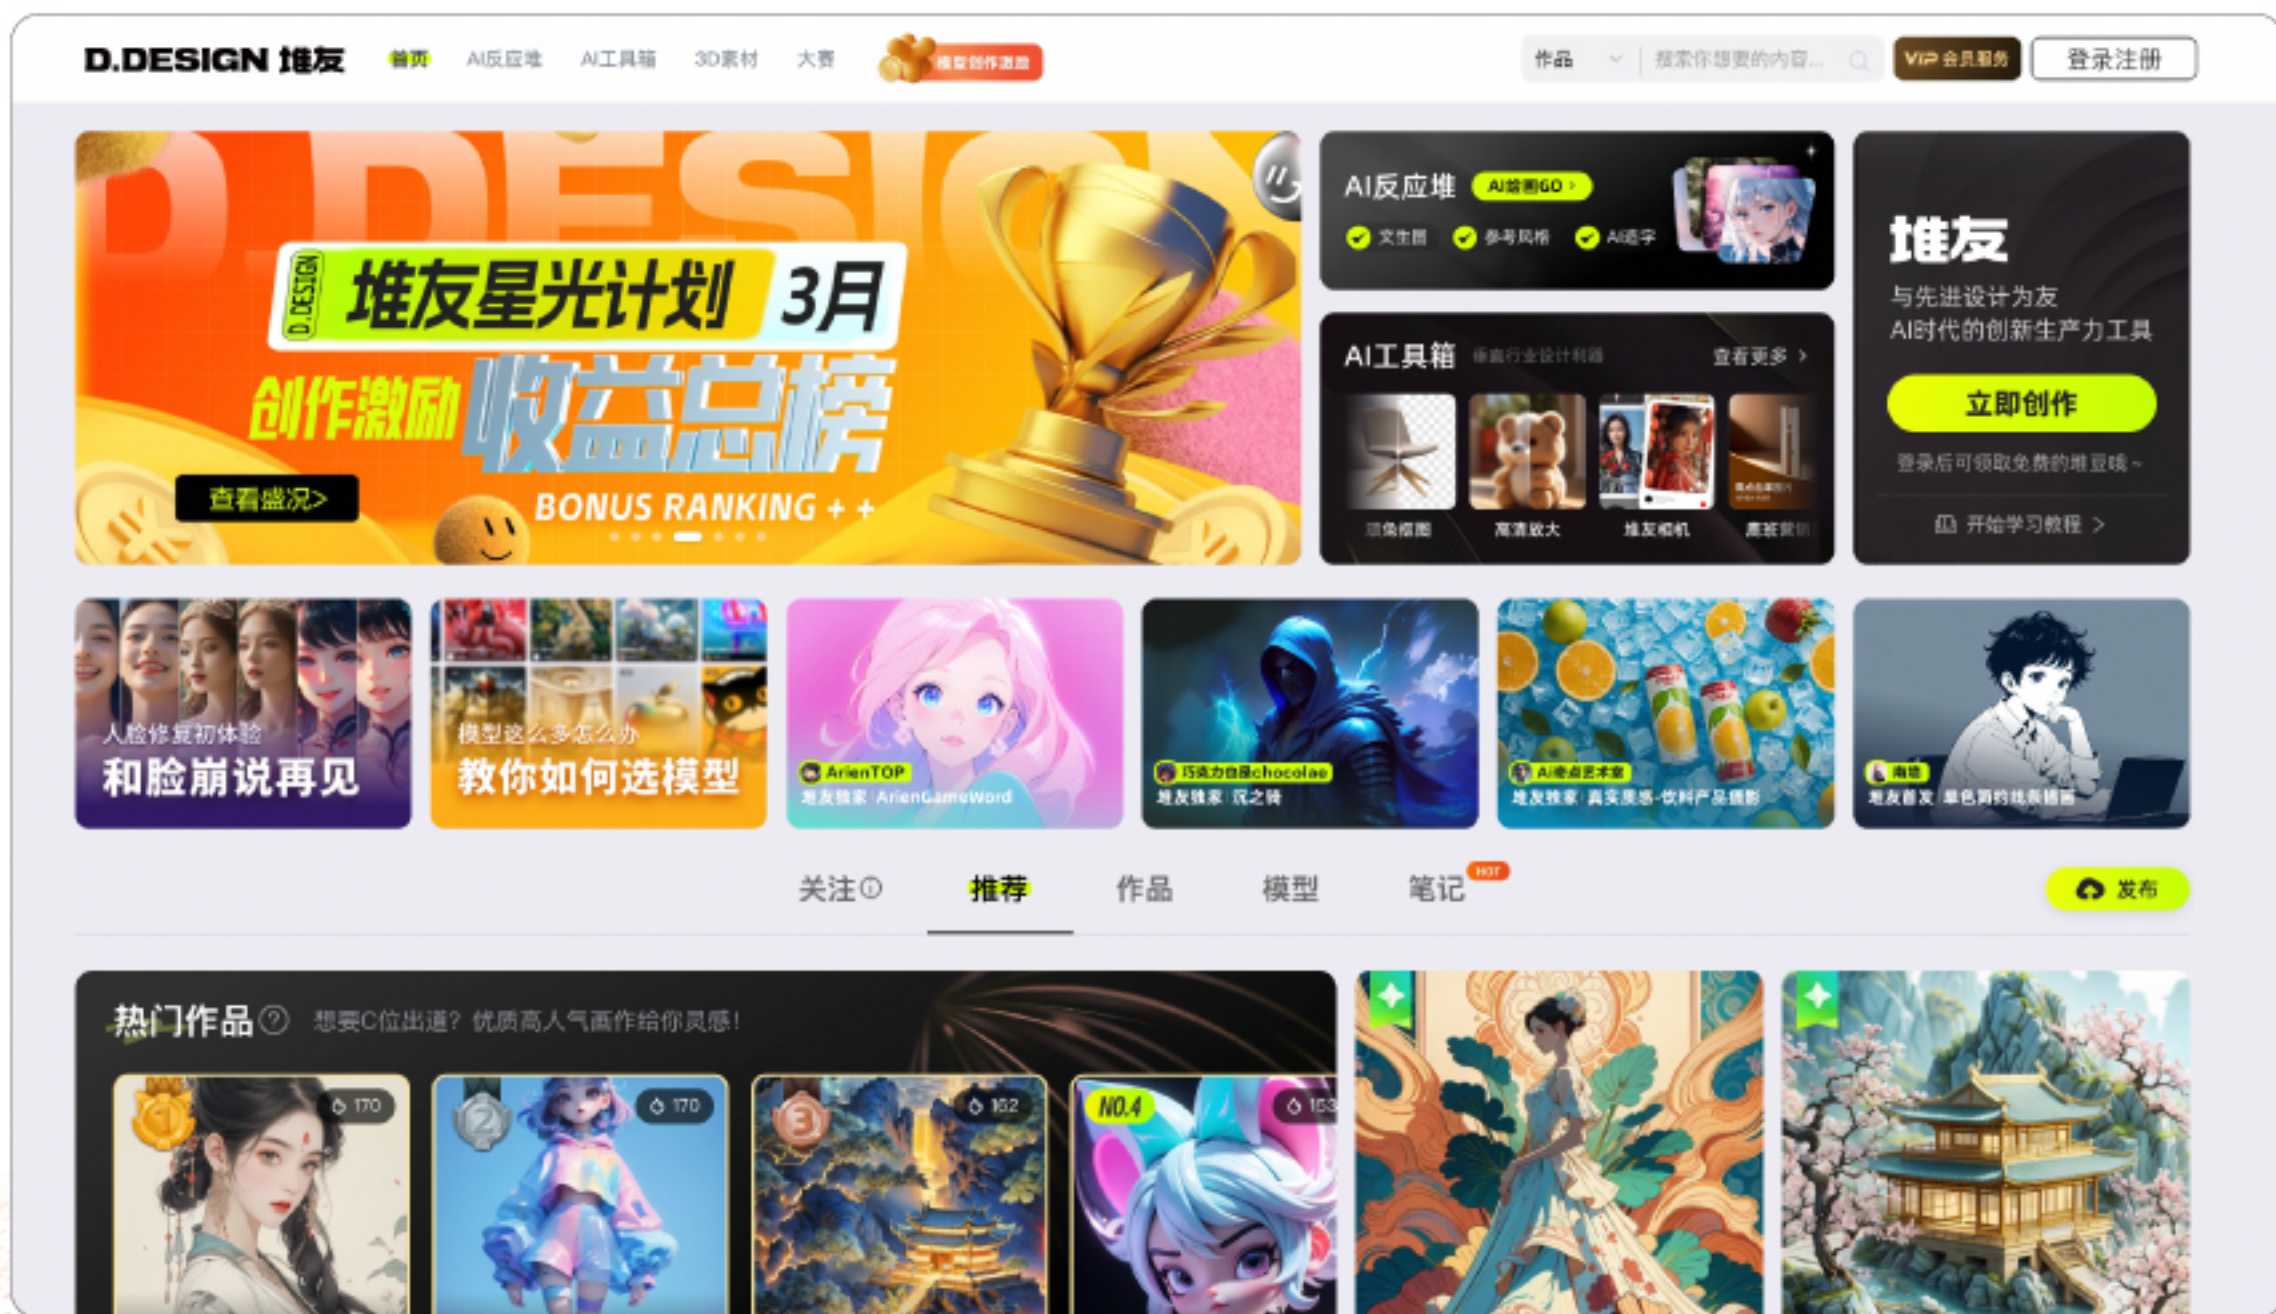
D.DESIGN 堆友 首页 AI反应堆 AI工具箱 3D素材 大赛 模型创作激励

作品 搜索你想要的内容... VIP会员服务 登录注册

D.DESIGN 堆友星光计划 3月
创作激励 收益总榜
查看盛况>
BONUS RANKING + +

AI反应堆 AI绘画GO >
文生图 参考风格 AI语字

AI工具箱 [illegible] 查看更多 >
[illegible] 高清放大 堆友相机 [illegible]

堆友
与先进设计为友
AI时代的创新生产力工具
立即创作
登录后可领取免费的堆豆哦~
开始学习教程 >

人脸修复初体验
和脸崩说再见

模型这么多怎么办
教你如何选模型

ArienTOP
堆友独家 ArienGameWord

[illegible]chocolae
堆友独家 沉之将

AI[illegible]艺术家
堆友独家 真实质感-饮料产品摄影

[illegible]
堆友首发 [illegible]

关注 推荐 作品 模型 笔记 HOT
发布

热门作品 想要C位出道？优质高人气画作给你灵感！
170 170 162 NO.4 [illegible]